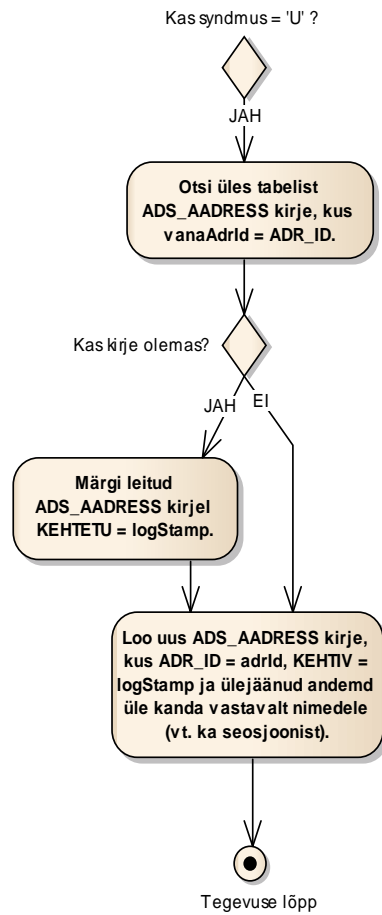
Kas syndmus = 'U' ?

JAH

Otsi üles tabelist ADS_AADRESS kirje, kus vanaAdrId = ADR_ID.

Kas kirje olemas?

JAH

EI

Märgi leitud ADS_AADRESS kirjel KEHTETU = logStamp.

Loo uus ADS_AADRESS kirje, kus ADR_ID = adrId, KEHTIV = logStamp ja ülejäänud andemd üle kanda vastavalt nimedele (vt. ka seosjoonist).

Tegevuse lõpp